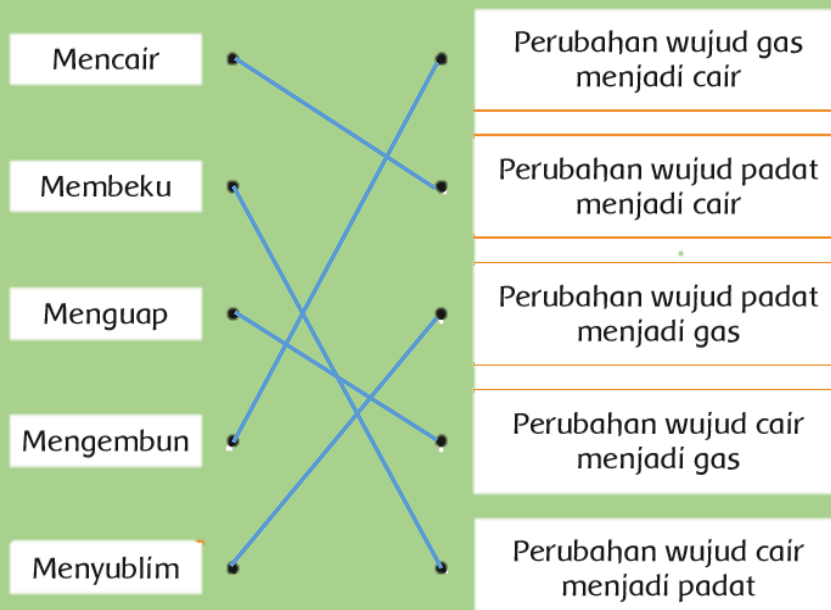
Mencair

Membeku

Menguap

Mengembun

Menyublim

Perubahan wujud gas menjadi cair

Perubahan wujud padat menjadi cair

Perubahan wujud padat menjadi gas

Perubahan wujud cair menjadi gas

Perubahan wujud cair menjadi padat